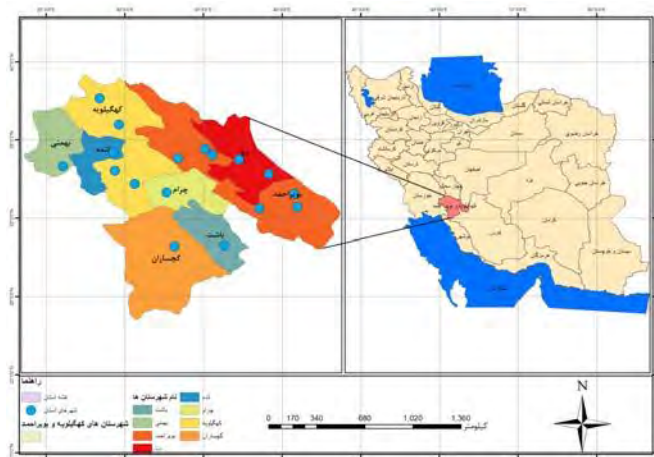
کهگیلویه
بهمئی
لنده
چرام
بویراحمد
باشت
گچساران
N
0 170 340 680 1,020 1,360
کیلومتر
راهنما
نقشه استان
شهرهای استان
شهرستان های کهگیلویه و بویراحمد
نام شهرستان ها
باشت
بهمئی
بویراحمد
دنا
لنده
چرام
کهگیلویه
گچساران